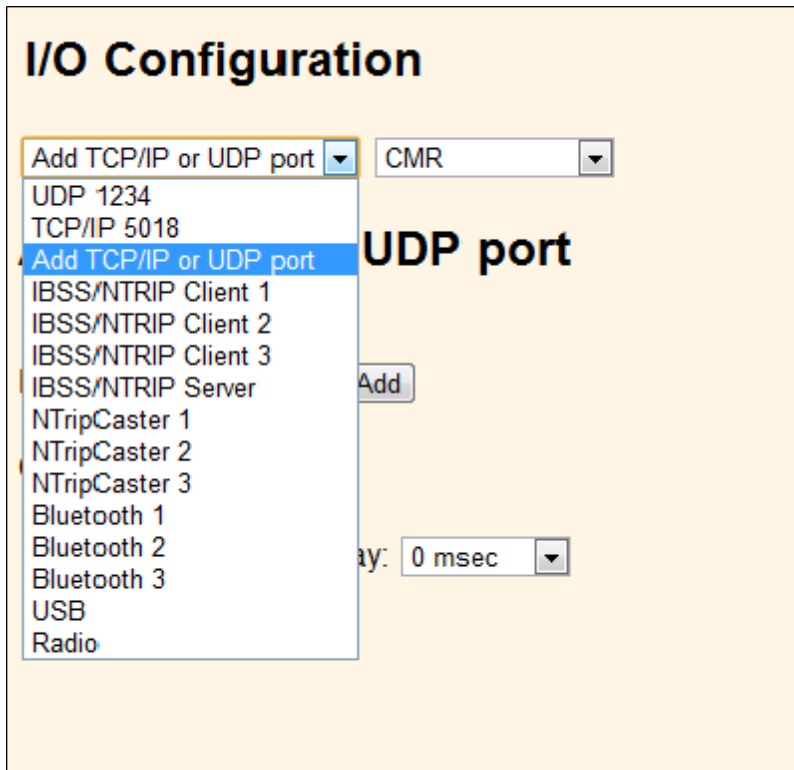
I/O Configuration

Add TCP/IP or UDP port
CMR

UDP 1234
TCP/IP 5018
Add TCP/IP or UDP port
IBSS/NTRIP Client 1
IBSS/NTRIP Client 2
IBSS/NTRIP Client 3
IBSS/NTRIP Server
NTripCaster 1
NTripCaster 2
NTripCaster 3
Bluetooth 1
Bluetooth 2
Bluetooth 3
USB
Radio

UDP port

Add

ay: 0 msec